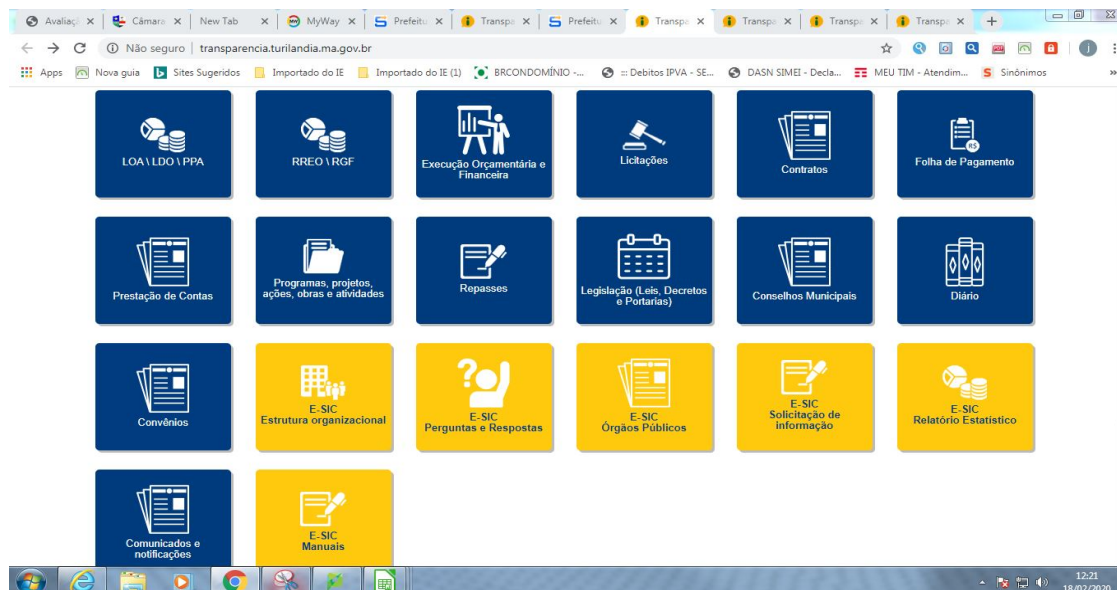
Avaliaçã × Câmara × New Tab × MyWay × Prefeitu × Transpa × Prefeitu × Transpa × Transpa × Transpa × Transpa × +

Não seguro | transparencia.turilandia.ma.gov.br

Apps Nova guia Sites Sugeridos Importado do IE Importado do IE (1) BRCONDOMÍNIO -... :: Debitos IPVA - SE... DASN SIMEI - Decla... MEU TIM - Atendim... Sinônimos »

LOA \ LDO \ PPA

RREO \ RGF

Execução Orçamentária e Financeira

Licitações

Contratos

Folha de Pagamento

Prestação de Contas

Programas, projetos, ações, obras e atividades

Repasses

Legislação (Leis, Decretos e Portarias)

Conselhos Municipais

Diário

Convênios

E-SIC
Estrutura organizacional

E-SIC
Perguntas e Respostas

E-SIC
Órgãos Públicos

E-SIC
Solicitação de informação

E-SIC
Relatório Estatístico

Comunicados e notificações

E-SIC
Manuais

12:21
18/02/2020